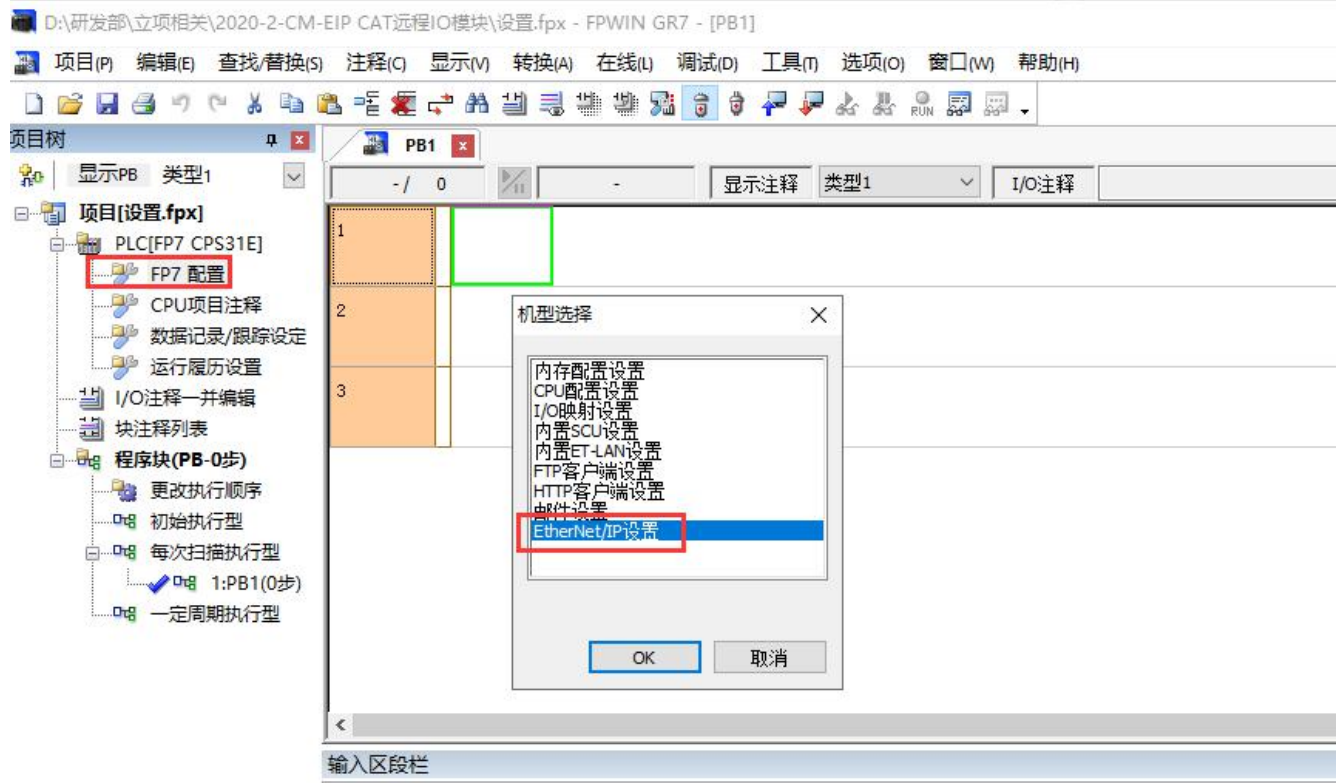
D:\研发部\立项相关\2020-2-CM-EIP CAT远程IO模块\设置.fpx - FPWIN GR7 - [PB1]

项目(P) 编辑(E) 查找/替换(S) 注释(C) 显示(V) 转换(A) 在线(L) 调试(D) 工具(T) 选项(O) 窗口(W) 帮助(H)

项目树

显示PB 类型1

项目[设置.fpx]
PLC[FP7 CPS31E]
FP7 配置
CPU项目注释
数据记录/跟踪设定
运行履历设置
I/O注释一并编辑
块注释列表
程序块(PB-0步)
更改执行顺序
初始执行型
每次扫描执行型
1:PB1(0步)
一定周期执行型

PB1

-/ 0

-

显示注释 类型1 I/O注释

1
2
3

机型选择

内存配置设置
CPU配置设置
I/O映射设置
内置SCU设置
内置ET-LAN设置
FTP客户端设置
HTTP客户端设置
邮件设置
EtherNet/IP设置

OK 取消

<

输入区段栏